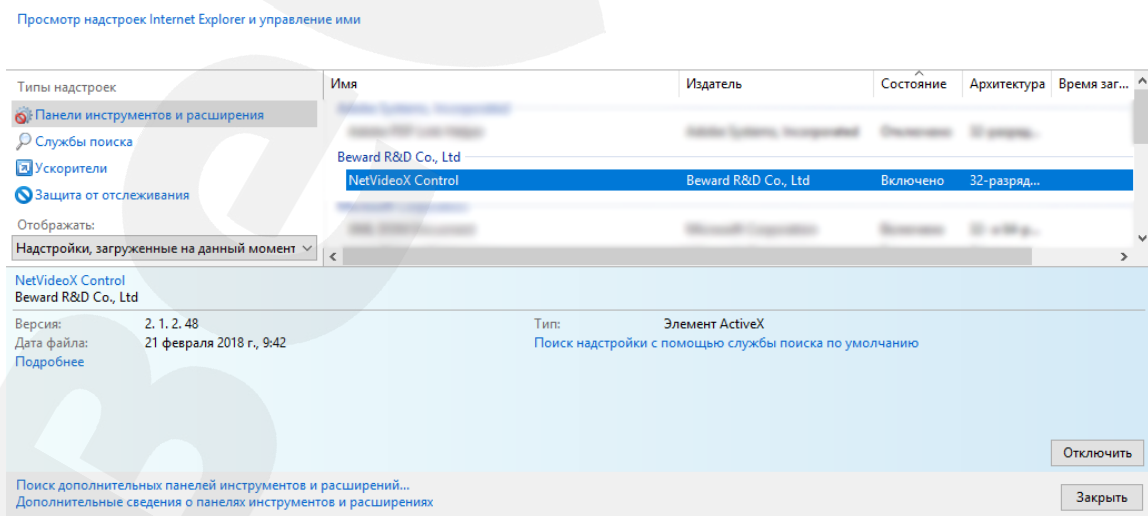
Просмотр надстроек Internet Explorer и управление ими

Типы надстроек

Панели инструментов и расширения

Службы поиска

Ускорители

Защита от отслеживания

Отображать:

Надстройки, загруженные на данный момент

| Имя | Издатель | Состояние | Архитектура | Время заг... |
|---|---|---|---|---|
| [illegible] | | | | |
| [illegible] | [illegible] | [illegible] | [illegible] | |
| Beward R&D Co., Ltd | | | | |
| NetVideoX Control | Beward R&D Co., Ltd | Включено | 32-разряд... | |
| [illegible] | | | | |
| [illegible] | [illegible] | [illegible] | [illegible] | |

NetVideoX Control
Beward R&D Co., Ltd

Версия: 2. 1. 2. 48
Дата файла: 21 февраля 2018 г., 9:42
Подробнее

Тип: Элемент ActiveX
Поиск надстройки с помощью службы поиска по умолчанию

Отключить

Поиск дополнительных панелей инструментов и расширений...
Дополнительные сведения о панелях инструментов и расширениях

Закрыть